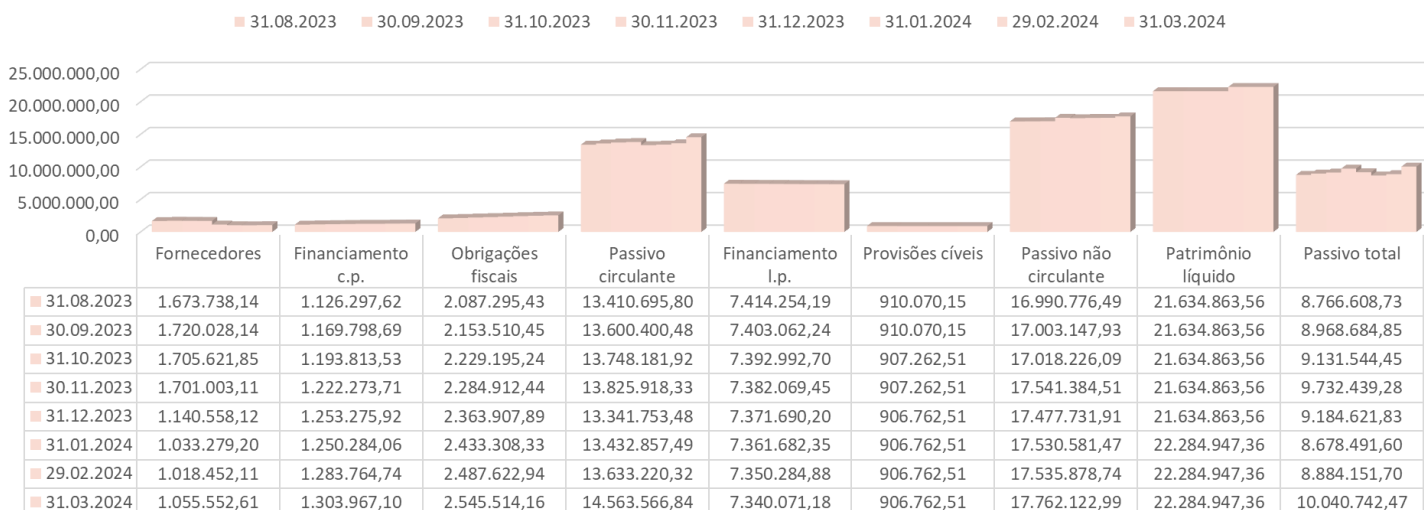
31.08.2023 30.09.2023 31.10.2023 30.11.2023 31.12.2023 31.01.2024 29.02.2024 31.03.2024

25.000.000,00
20.000.000,00
15.000.000,00
10.000.000,00
5.000.000,00
0,00

| | Fornecedores | Financiamento c.p. | Obrigações fiscais | Passivo circulante | Financiamento l.p. | Provisões cíveis | Passivo não circulante | Patrimônio líquido | Passivo total |
|---|---|---|---|---|---|---|---|---|---|
| 31.08.2023 | 1.673.738,14 | 1.126.297,62 | 2.087.295,43 | 13.410.695,80 | 7.414.254,19 | 910.070,15 | 16.990.776,49 | 21.634.863,56 | 8.766.608,73 |
| 30.09.2023 | 1.720.028,14 | 1.169.798,69 | 2.153.510,45 | 13.600.400,48 | 7.403.062,24 | 910.070,15 | 17.003.147,93 | 21.634.863,56 | 8.968.684,85 |
| 31.10.2023 | 1.705.621,85 | 1.193.813,53 | 2.229.195,24 | 13.748.181,92 | 7.392.992,70 | 907.262,51 | 17.018.226,09 | 21.634.863,56 | 9.131.544,45 |
| 30.11.2023 | 1.701.003,11 | 1.222.273,71 | 2.284.912,44 | 13.825.918,33 | 7.382.069,45 | 907.262,51 | 17.541.384,51 | 21.634.863,56 | 9.732.439,28 |
| 31.12.2023 | 1.140.558,12 | 1.253.275,92 | 2.363.907,89 | 13.341.753,48 | 7.371.690,20 | 906.762,51 | 17.477.731,91 | 21.634.863,56 | 9.184.621,83 |
| 31.01.2024 | 1.033.279,20 | 1.250.284,06 | 2.433.308,33 | 13.432.857,49 | 7.361.682,35 | 906.762,51 | 17.530.581,47 | 22.284.947,36 | 8.678.491,60 |
| 29.02.2024 | 1.018.452,11 | 1.283.764,74 | 2.487.622,94 | 13.633.220,32 | 7.350.284,88 | 906.762,51 | 17.535.878,74 | 22.284.947,36 | 8.884.151,70 |
| 31.03.2024 | 1.055.552,61 | 1.303.967,10 | 2.545.514,16 | 14.563.566,84 | 7.340.071,18 | 906.762,51 | 17.762.122,99 | 22.284.947,36 | 10.040.742,47 |